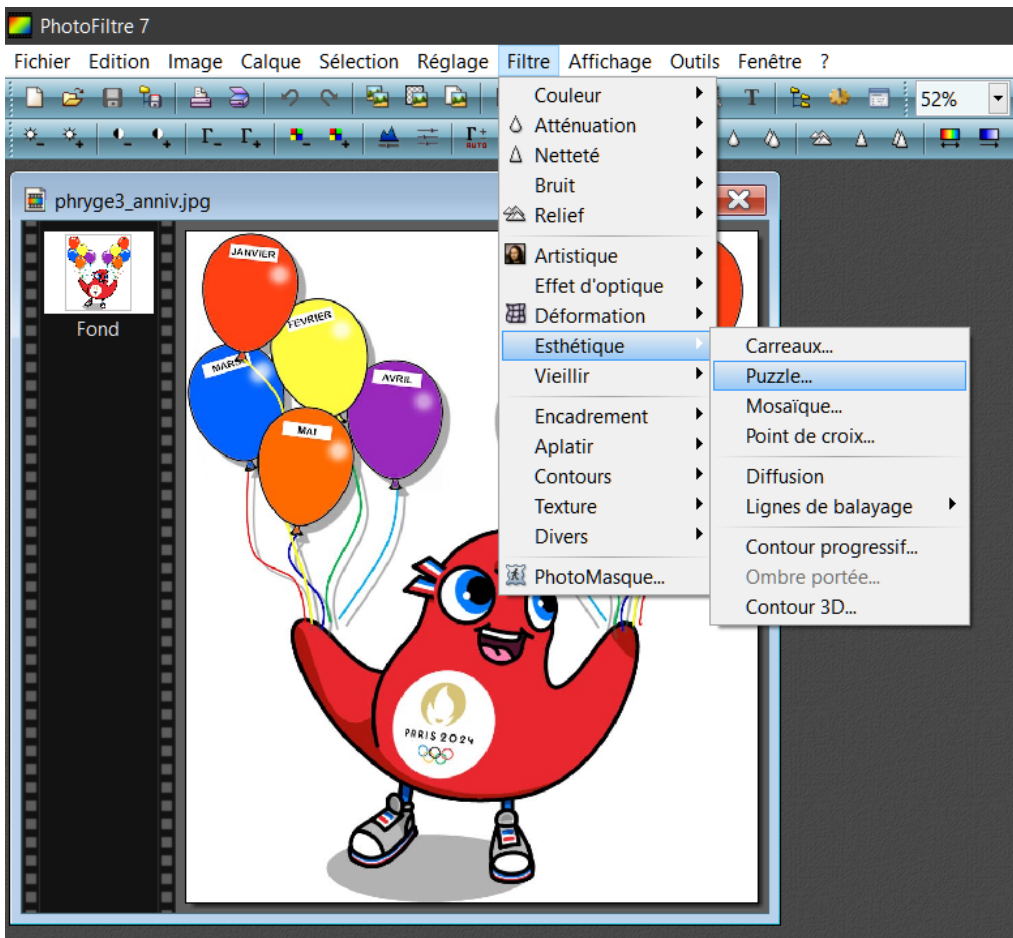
PhotoFiltre 7

Fichier Edition Image Calque Sélection Réglage Filtre Affichage Outils Fenêtre ?

52%

phryge3_anniv.jpg

Fond

JANVIER
FEVRIER
MARS
AVRIL
MAI

PARIS 2024

Couleur
Atténuation
Netteté
Bruit
Relief
Artistique
Effet d'optique
Déformation
Esthétique
Vieillir
Encadrement
Aplatir
Contours
Texture
Divers
PhotoMasque...

Carreaux...
Puzzle...
Mosaïque...
Point de croix...
Diffusion
Lignes de balayage
Contour progressif...
Ombre portée...
Contour 3D...